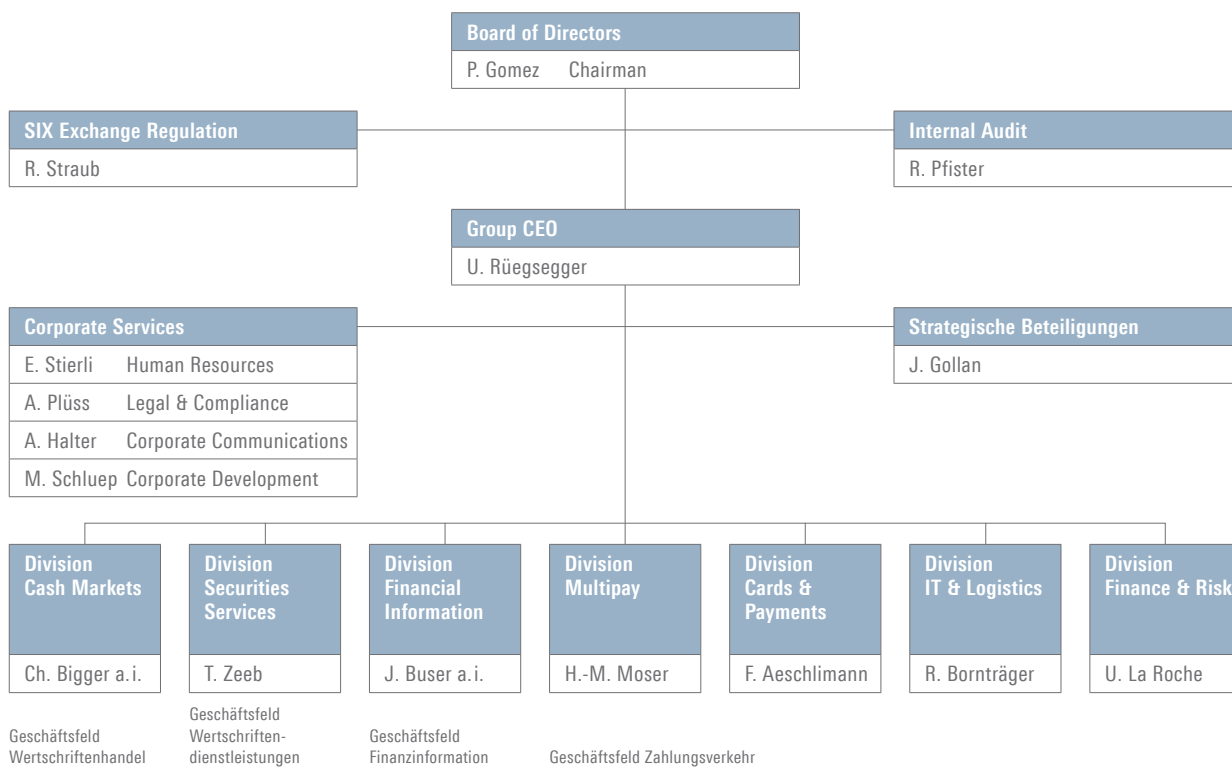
Board of Directors
P. Gomez Chairman

SIX Exchange Regulation
R. Straub

Internal Audit
R. Pfister

Group CEO
U. Rüegsegger

Corporate Services
E. Stierli Human Resources
A. Plüss Legal & Compliance
A. Halter Corporate Communications
M. Schluep Corporate Development

Strategische Beteiligungen
J. Gollan

Division Cash Markets
Ch. Bigger a.i.

Division Securities Services
T. Zeeb

Division Financial Information
J. Buser a.i.

Division Multipay
H.-M. Moser

Division Cards & Payments
F. Aeschlimann

Division IT & Logistics
R. Bornträger

Division Finance & Risk
U. La Roche

Geschäftsfeld Wertschriftenhandel

Geschäftsfeld Wertschriftendienstleistungen

Geschäftsfeld Finanzinformation

Geschäftsfeld Zahlungsverkehr